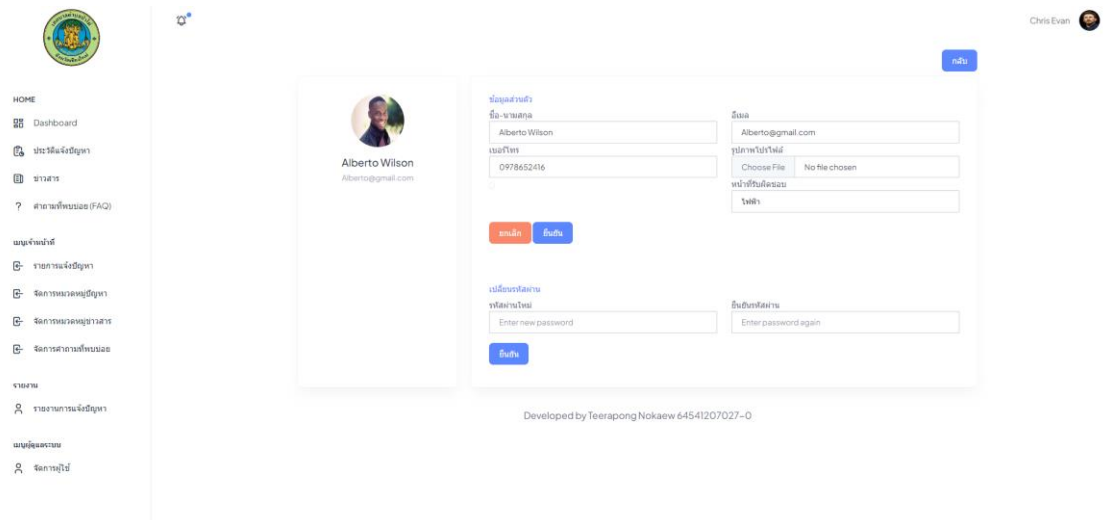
Chris Evan

กลับ

HOME

Dashboard

ประวัติแจ้งปัญหา

ข่าวสาร

คำถามที่พบบ่อย (FAQ)

เมนูเจ้าหน้าที่

รายการแจ้งปัญหา

จัดการหมวดหมู่ปัญหา

จัดการหมวดหมู่ข่าวสาร

จัดการคำถามที่พบบ่อย

รายงาน

รายงานการแจ้งปัญหา

เมนูผู้ดูแลระบบ

จัดการผู้ใช้

Alberto Wilson
Alberto@gmail.com

ข้อมูลส่วนตัว

ชื่อ-นามสกุล
Alberto Wilson

อีเมล
Alberto@gmail.com

เบอร์โทร
0978652416

รูปภาพโปรไฟล์
Choose File No file chosen

หน่วยที่รับผิดชอบ
ไฟฟ้า

ยกเลิก ยืนยัน

เปลี่ยนรหัสผ่าน

รหัสผ่านใหม่
Enter new password

ยืนยันรหัสผ่าน
Enter password again

ยืนยัน

Developed by Teerapong Nokaew 64541207027-0